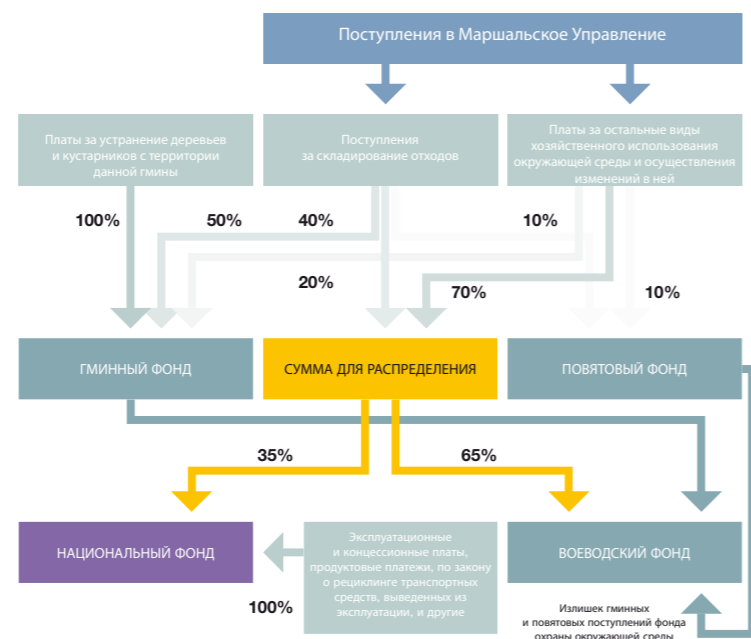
Поступления в Маршальское Управление

Платы за устранение деревьев и кустарников с территории данной гмины

Поступления за складирование отходов

Платы за остальные виды хозяйственного использования окружающей среды и осуществления изменений в ней

100%

50%

40%

10%

20%

70%

10%

ГМИННЫЙ ФОНД

СУММА ДЛЯ РАСПРЕДЕЛЕНИЯ

ПОВЯТОВЫЙ ФОНД

35%

65%

НАЦИОНАЛЬНЫЙ ФОНД

Эксплуатационные и концессионные платы, продуктовые платежи, по закону о рециклинге транспортных средств, выведенных из эксплуатации, и другие

ВОЕВОДСКИЙ ФОНД

100%

Излишек гминных и повятовых поступлений фонда охраны окружающей среды